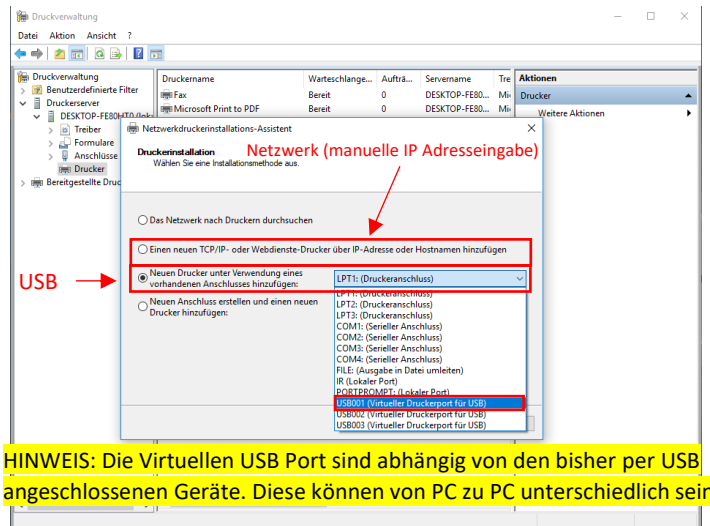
Druckverwaltung

Datei Aktion Ansicht ?

Druckverwaltung
Benutzerdefinierte Filter
Druckerserver
DESKTOP-FE80HT0 (lok
Treiber
Formulare
Anschlüsse
Drucker
Bereitgestellte Druc

| Druckername | Warteschlange... | Aufträ... | Servername | Tre |
|---|---|---|---|---|
| Fax | Bereit | 0 | DESKTOP-FE80... | Mi |
| Microsoft Print to PDF | Bereit | 0 | DESKTOP-FE80... | Mi |

Aktionen
Drucker
Weitere Aktionen

Netzwerkdruckerinstallations-Assistent

Druckerinstallation
Wählen Sie eine Installationsmethode aus.

Netzwerk (manuelle IP Adresseeingabe)

Das Netzwerk nach Druckern durchsuchen

Einen neuen TCP/IP- oder Webdienste-Drucker über IP-Adresse oder Hostnamen hinzufügen

USB

Neuen Drucker unter Verwendung eines vorhandenen Anschlusses hinzufügen:

LPT1: (Druckeranschluss)

Neuen Anschluss erstellen und einen neuen Drucker hinzufügen:

LPT1: (Druckeranschluss)
LPT2: (Druckeranschluss)
LPT3: (Druckeranschluss)
COM1: (Serieller Anschluss)
COM2: (Serieller Anschluss)
COM3: (Serieller Anschluss)
COM4: (Serieller Anschluss)
FILE: (Ausgabe in Datei umleiten)
IR (Lokaler Port)
PORTPROMPT: (Lokaler Port)
USB001 (Virtueller Druckerport für USB)
USB002 (Virtueller Druckerport für USB)
USB003 (Virtueller Druckerport für USB)

HINWEIS: Die Virtuellen USB Port sind abhängig von den bisher per USB angeschlossenen Geräte. Diese können von PC zu PC unterschiedlich sein